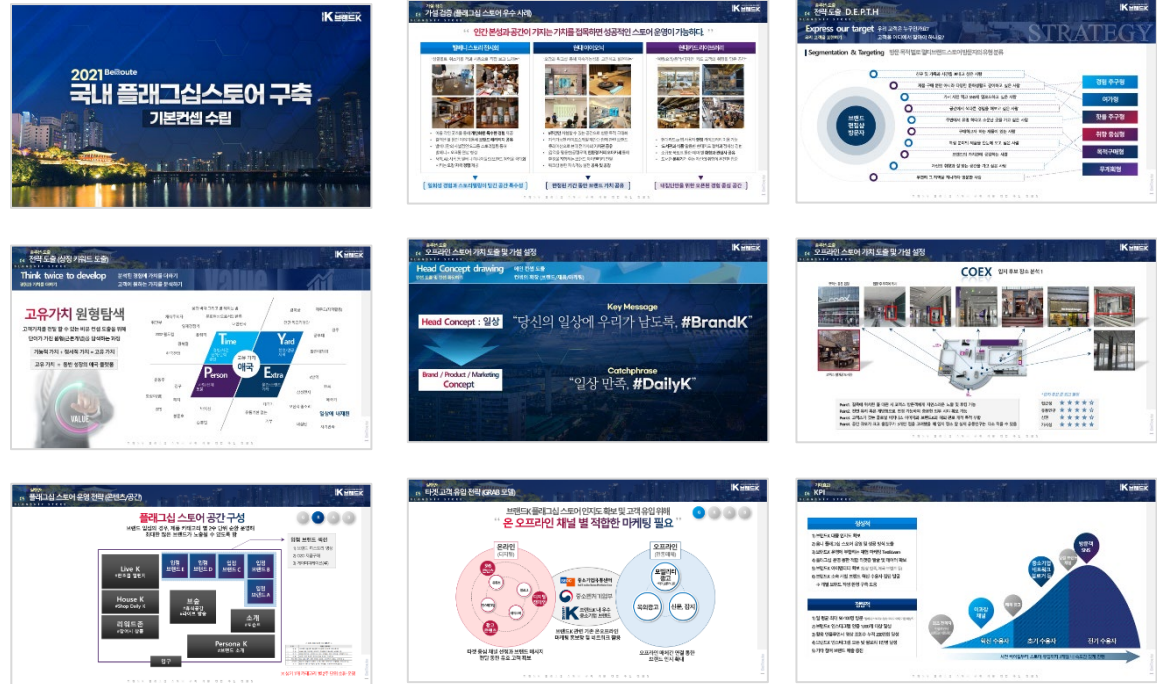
2021 BeRoute
국내 플래그십스토어 구축
기본컨셉 수립

IK 브랜드K

가설 검증 (플래그십 스토어 우수 사례)
"인간 본성과 공간이 가치를 접목하면 성공적인 스토어 운영이 가능하다."
젠틀몬스터 하우스도산
현대카드 라이브러리
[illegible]
일상을 경험과 스토리텔링이 있는 공간 특수성
편한한 가치 플랫 브랜드 가치 공유
재정반영을 위한 오픈된 경험 중심 공간

전략 도출 D.E.P.T.H
Express our target
STRATEGY
Segmentation & Targeting
브랜드 경험샵 방문자
경험 추구형
여가형
트렌드 추구형
취향 중심형
목적구매형
무계획형

전략 도출 (상징 키워드 도출)
Think twice to develop
고유가치 원형탐색
Time
Yard
Person
Extra
애국
VALUE
일상에 내재된

오프라인 스토어 가치 도출 및 가설 설정
Head Concept drawing
Key Message
Head Concept : 일상
"당신의 일상에 우리가 남도록, #BrandK"
Catchphrase
Brand / Product / Marketing Concept
"일상 만족, #DailyK"

오프라인 스토어 가치 도출 및 가설 설정
COEX

플래그십 스토어 운영 전략 (콘텐츠/공간)
플래그십 스토어 공간 구성
Live K
House K #Shop Daily K
리테드존
브랜드 A
브랜드 B
브랜드 C
브랜드 D
브랜드 E
브랜드 F
포솜
소개
Persone K
입구

타겟 고객 유입 전략 (GRAB 모델)
브랜드K 플래그십 스토어 인지도 확보 및 고객 유입 위해
"온 오프라인 채널 별 적합한 마케팅 필요"
온라인
오프라인
IK 브랜드K
옥외광고
신문, 잡지

KPI
방문객
중소기업 제품 판로
초기 수익사
단기 수익사